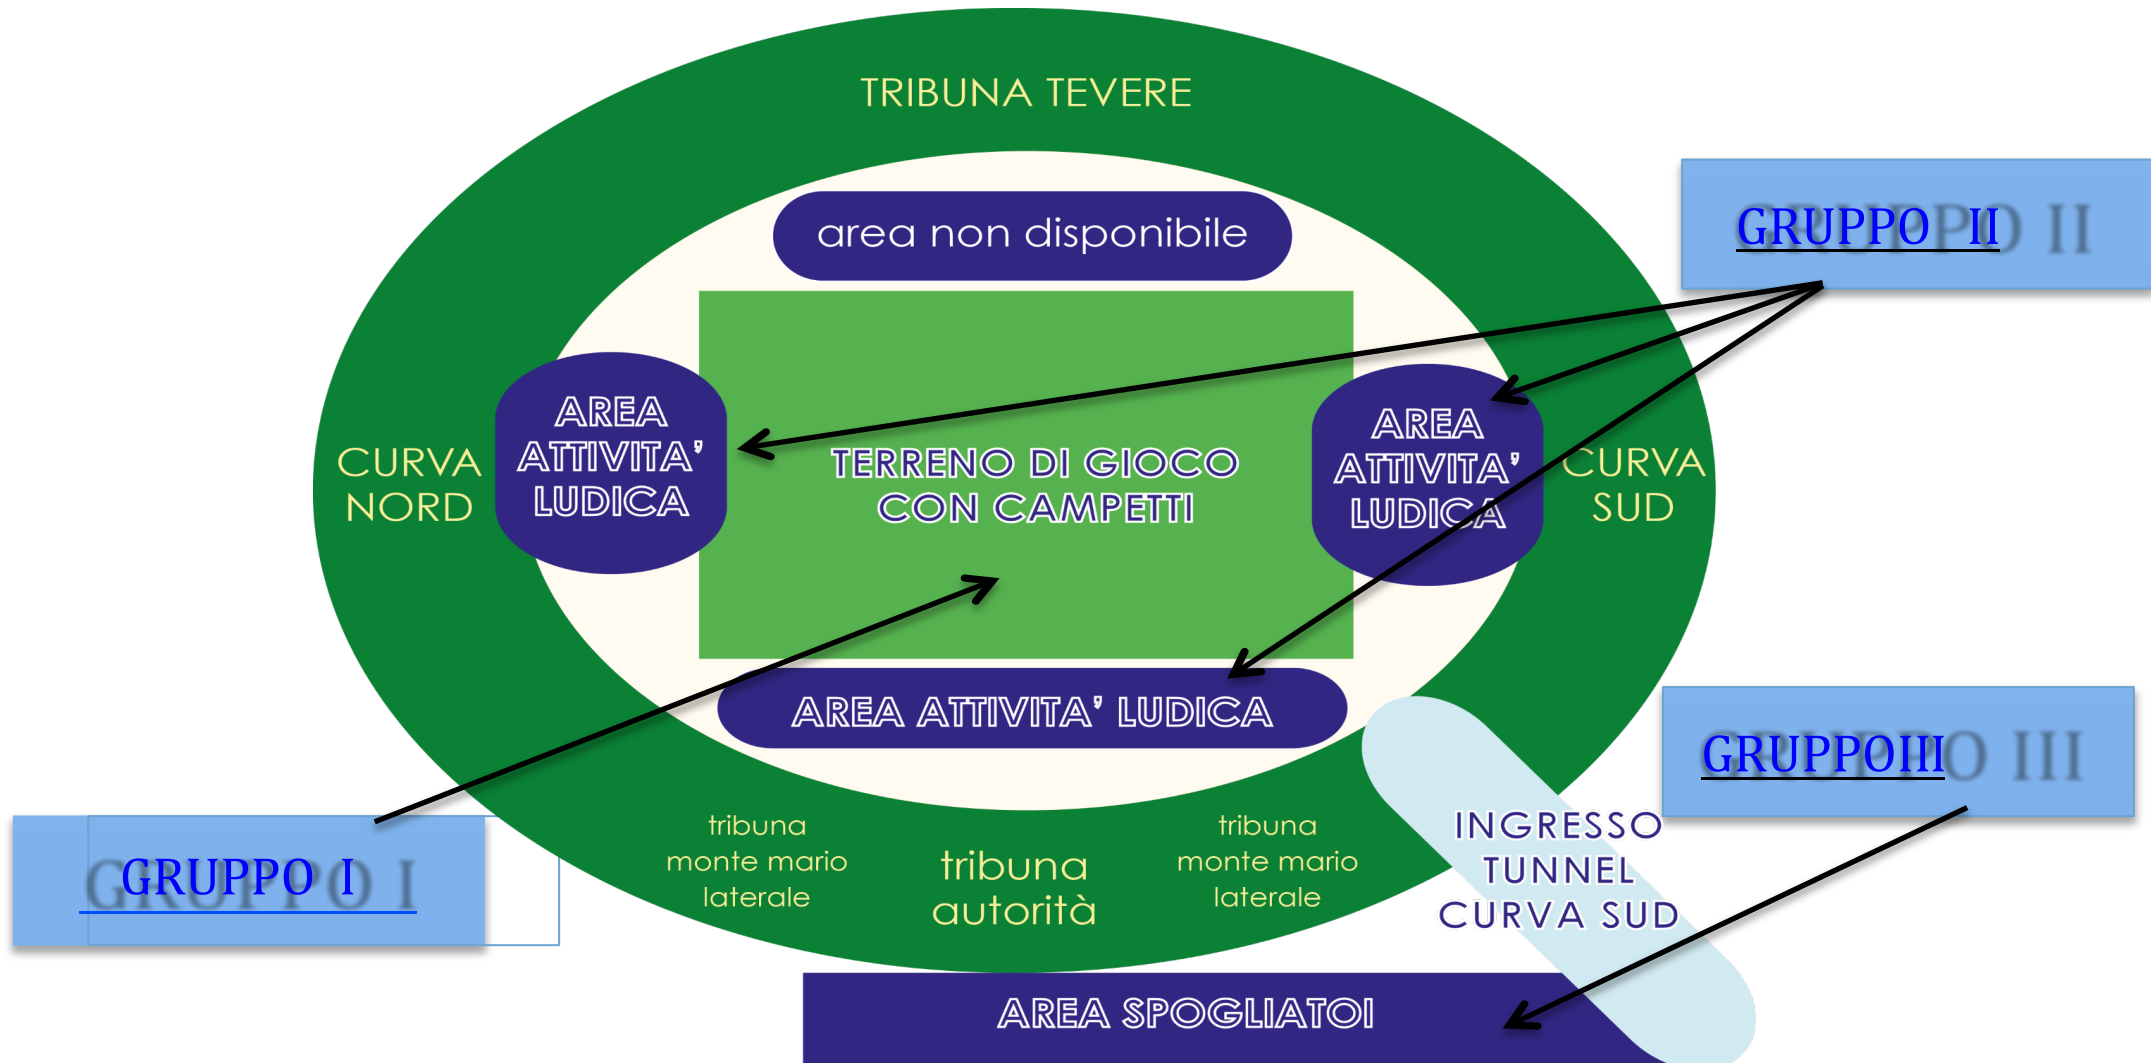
TRIBUNA TEVERE

area non disponibile

GRUPPO II

CURVA NORD

AREA ATTIVITA' LUDICA

TERRENO DI GIOCO CON CAMPETTI

AREA ATTIVITA' LUDICA

CURVA SUD

AREA ATTIVITA' LUDICA

GRUPPOIII

INGRESSO TUNNEL CURVA SUD

GRUPPO I

tribuna monte mario laterale

tribuna autorità

tribuna monte mario laterale

AREA SPOGLIATOI